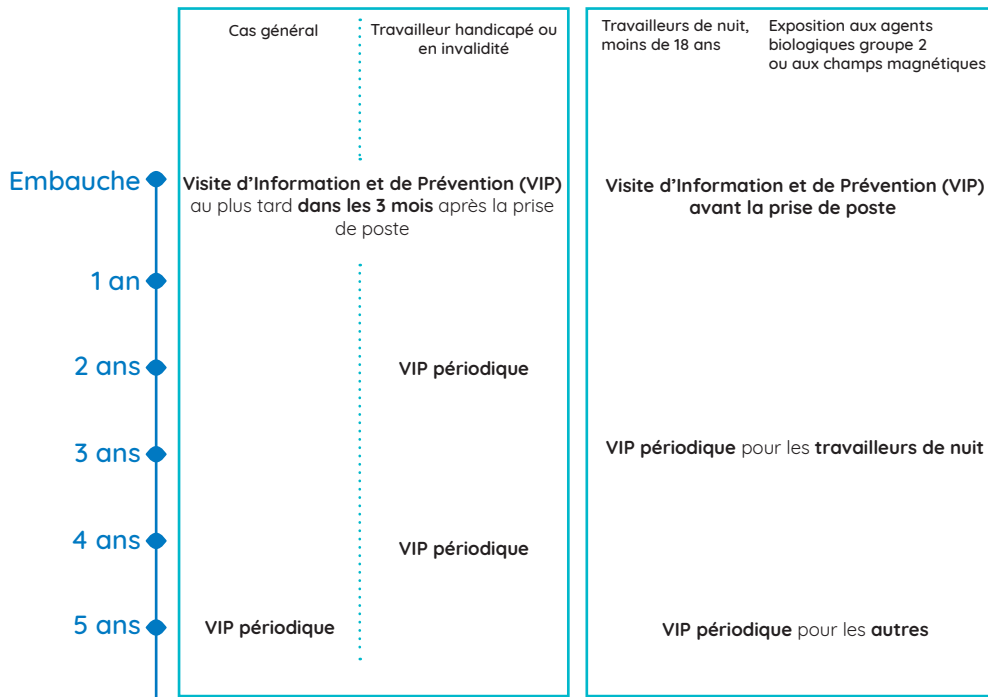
Cas général

Travailleur handicapé ou en invalidité

Travailleurs de nuit, moins de 18 ans

Exposition aux agents biologiques groupe 2 ou aux champs magnétiques

Embauche

Visite d'Information et de Prévention (VIP) au plus tard dans les 3 mois après la prise de poste

Visite d'Information et de Prévention (VIP) avant la prise de poste

1 an

2 ans

VIP périodique

3 ans

VIP périodique pour les travailleurs de nuit

4 ans

VIP périodique

5 ans

VIP périodique

VIP périodique pour les autres